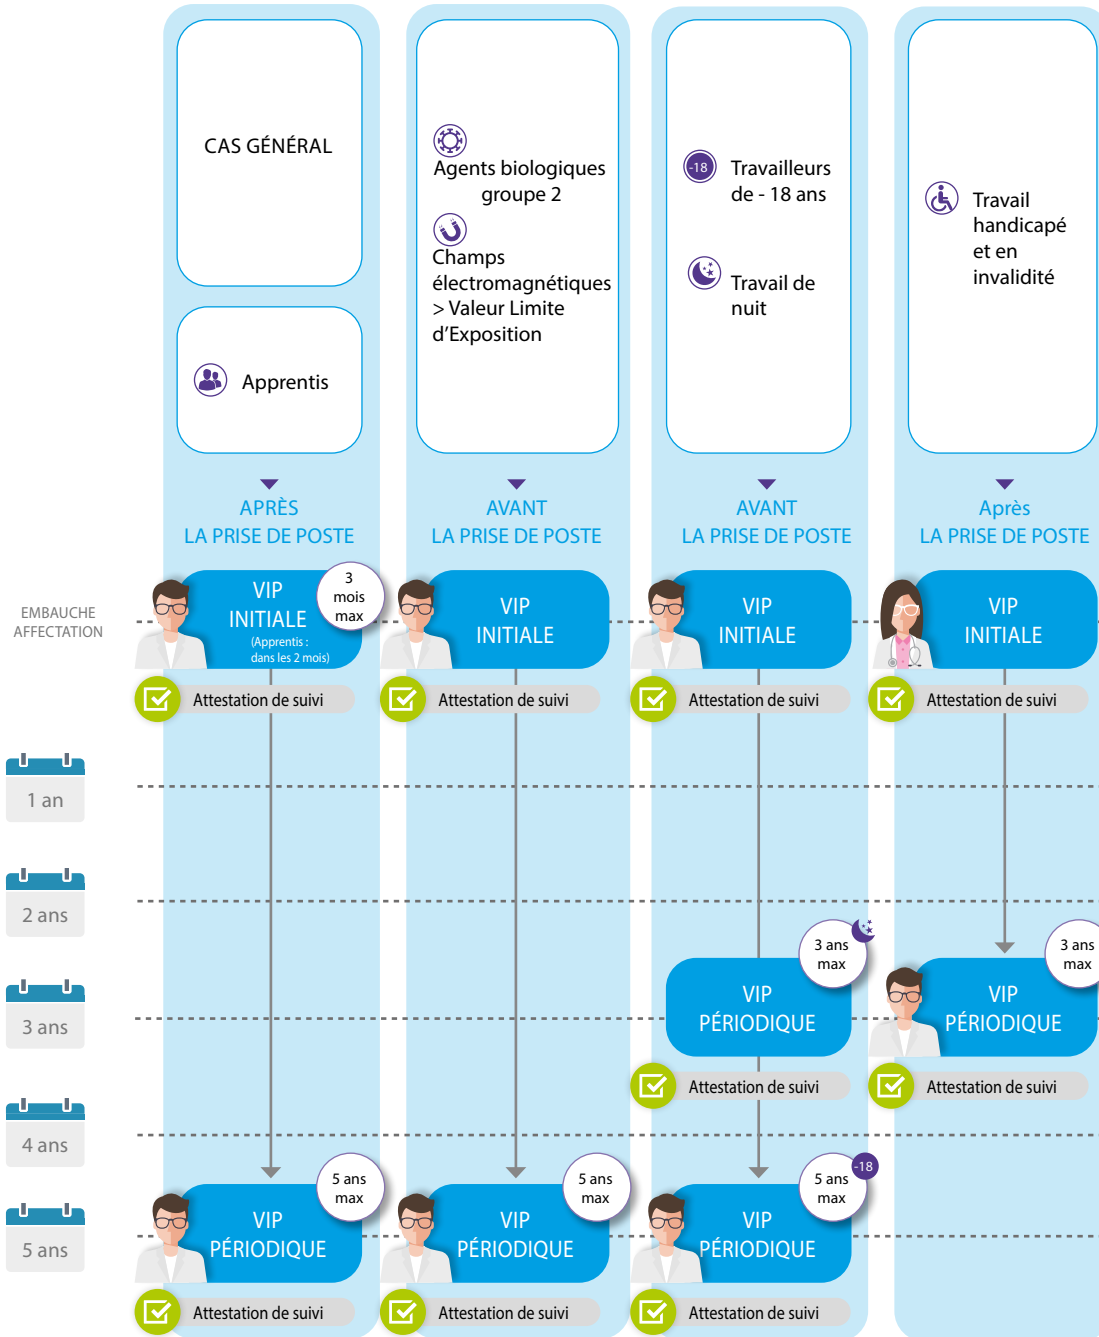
CAS GÉNÉRAL

Apprentis

Agents biologiques groupe 2

Champs électromagnétiques > Valeur Limite d'Exposition

-18 Travailleurs de - 18 ans

Travail de nuit

Travail handicapé et en invalidité

APRÈS LA PRISE DE POSTE

AVANT LA PRISE DE POSTE

AVANT LA PRISE DE POSTE

Après LA PRISE DE POSTE

EMBAUCHE AFFECTATION

VIP INITIALE (Apprentis : dans les 2 mois)

3 mois max

Attestation de suivi

VIP INITIALE

Attestation de suivi

VIP INITIALE

Attestation de suivi

VIP INITIALE

Attestation de suivi

1 an

2 ans

3 ans

4 ans

5 ans

3 ans max

VIP PÉRIODIQUE

Attestation de suivi

3 ans max

VIP PÉRIODIQUE

Attestation de suivi

5 ans max

VIP PÉRIODIQUE

Attestation de suivi

5 ans max

VIP PÉRIODIQUE

Attestation de suivi

-18

5 ans max

VIP PÉRIODIQUE

Attestation de suivi